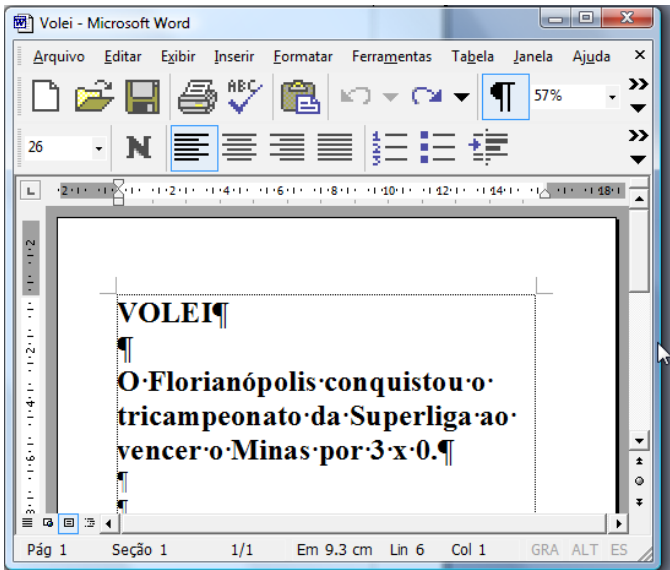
Volei - Microsoft Word

Arquivo Editar Exibir Inserir Formatar Ferramentas Tabela Janela Ajuda ×

57%

26 N

·2·1·1·1·2·1·4·1·6·1·8·1·10·1·12·1·14·1·18·

VOLEI¶
¶
O·Florianópolis·conquistou·o·tricampeonato·da·Superliga·ao·vencer·o·Minas·por·3·x·0.¶
¶
¶

Pág 1 Seção 1 1/1 Em 9.3 cm Lin 6 Col 1 GRA ALT ES